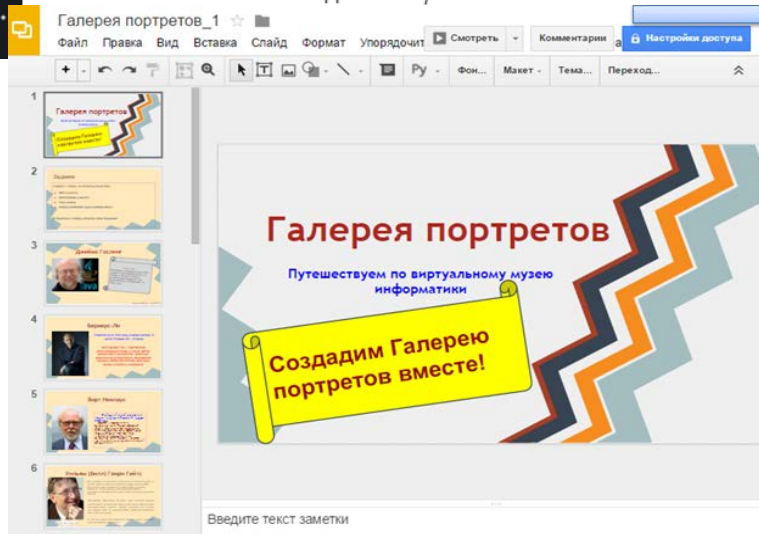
Галерея портретов_1

Файл Правка Вид Вставка Слайд Формат Упорядочить

Смотреть

Комментарии

Настройки доступа

Ру

Фон...

Макет

Тема...

Переход...

1

Галерея портретов

Создадим Галерею портретов вместе!

2

Задание

3

Джеймс Гослинг

4

Бернерс-Ли

5

Вирт Никлаус

6

Уильям (Билл) Генри Гейтс

Галерея портретов

Путешествуем по виртуальному музею информатики

Создадим Галерею портретов вместе!

Введите текст заметки